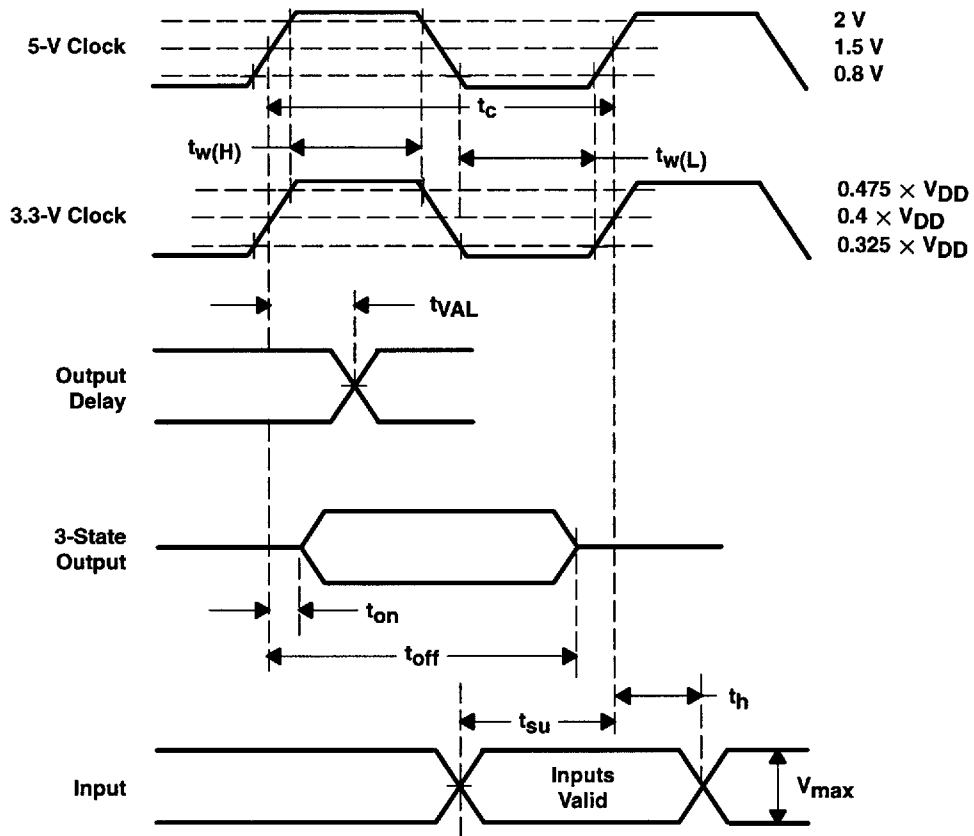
5-V Clock

2 V
1.5 V
0.8 V

$t_c$

$t_{w(H)}$

$t_{w(L)}$

3.3-V Clock

$0.475 \times V_{DD}$
$0.4 \times V_{DD}$
$0.325 \times V_{DD}$

$t_{VAL}$

Output Delay

3-State Output

$t_{on}$

$t_{off}$

$t_{su}$

$t_h$

Input

Inputs Valid

$V_{max}$